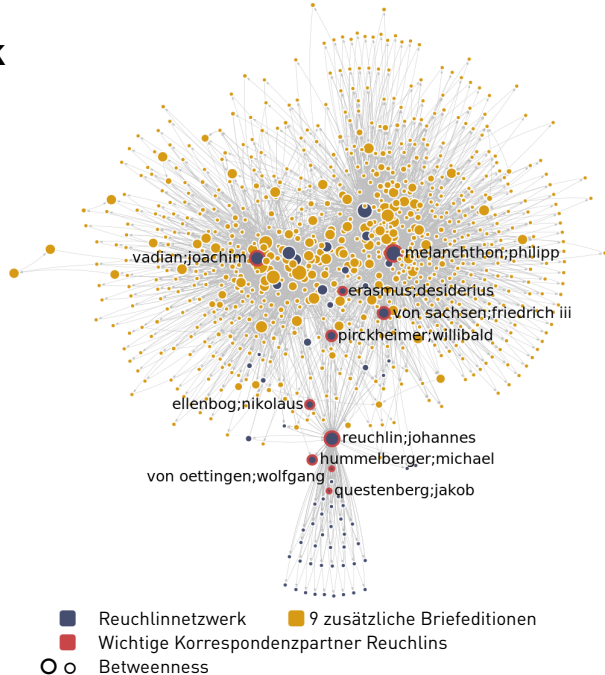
k

vadian;joachim
melanchthon;philipp
erasmus;desiderius
von sachsen;friedrich iii
pirckheimer;willibald
ellenbog;nikolaus
reuchlin;johannes
hummelberger;michael
von oettingen;wolfgang
questenberg;jakob

Reuchlinnetzwerk
9 zusätzliche Briefeditionen
Wichtige Korrespondenzpartner Reuchlins
Betweenness